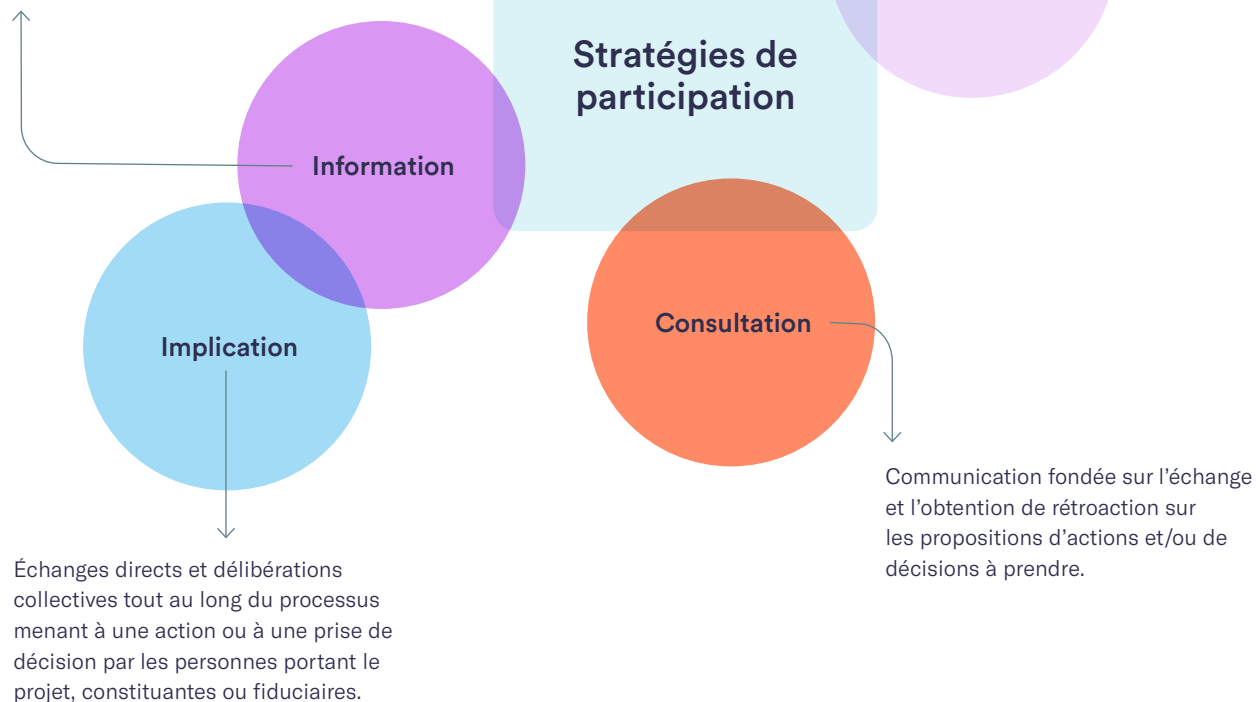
Stratégies de participation

Information

Implication

Consultation

Communication fondée sur l’échange et l’obtention de rétroaction sur les propositions d’actions et/ou de décisions à prendre.

Échanges directs et délibérations collectives tout au long du processus menant à une action ou à une prise de décision par les personnes portant le projet, constituantes ou fiduciaires.